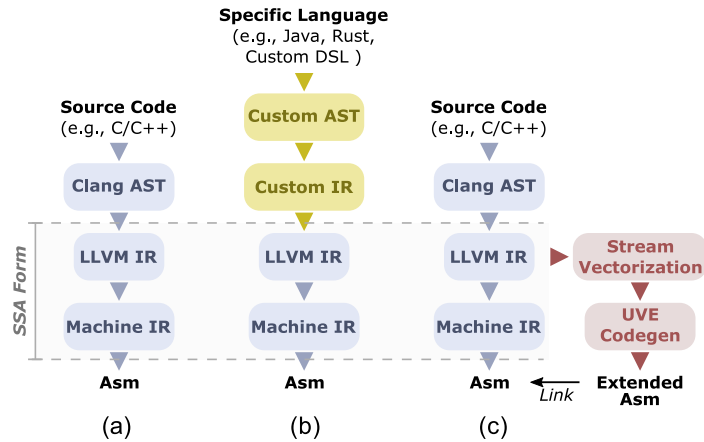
Specific Language
(e.g., Java, Rust, Custom DSL )

Source Code
(e.g., C/C++)

Custom AST

Source Code
(e.g., C/C++)

Clang AST

Custom IR

Clang AST

SSA Form

LLVM IR

LLVM IR

LLVM IR

Stream Vectorization

Machine IR

Machine IR

Machine IR

UVE Codegen

Asm

Asm

Asm

Link

Extended Asm

(a)

(b)

(c)